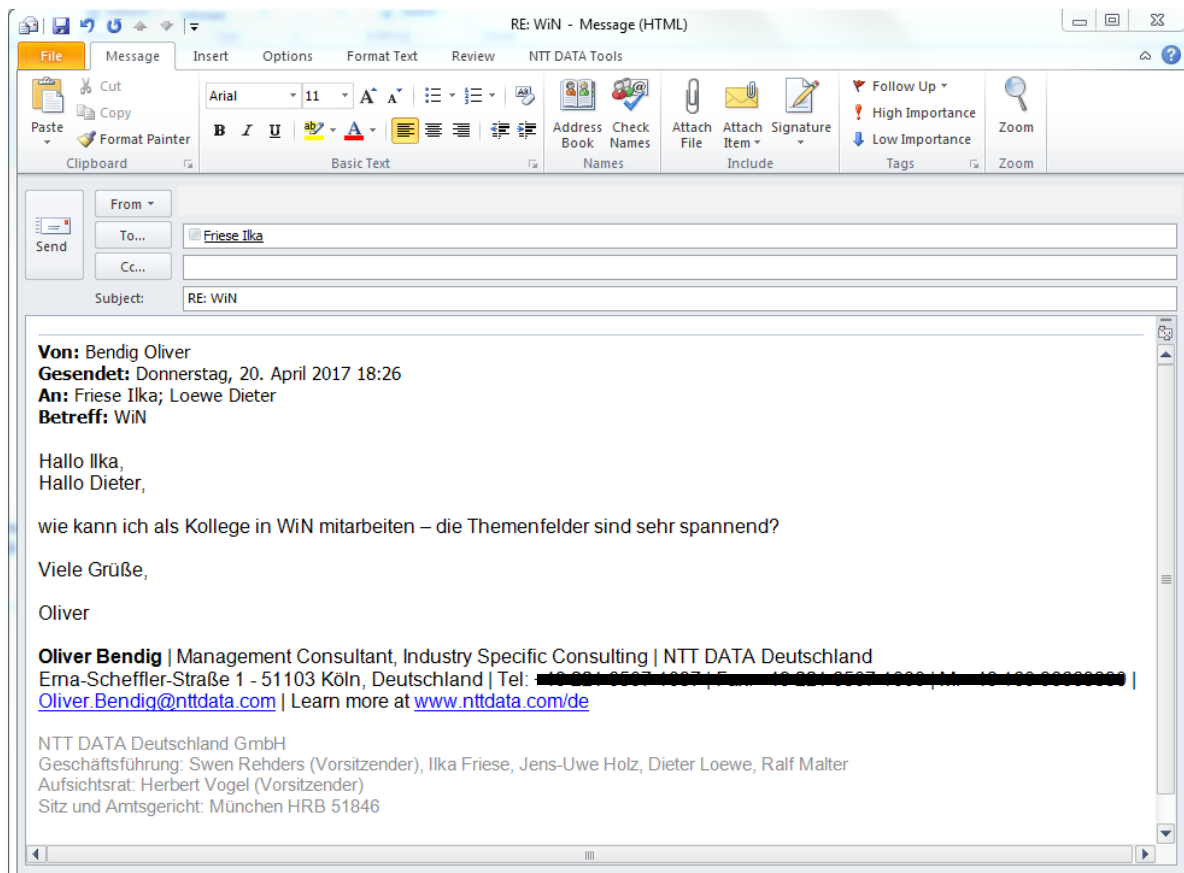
RE: WiN - Message (HTML)

File | Message | Insert | Options | Format Text | Review | NTT DATA Tools

Paste
Cut
Copy
Format Painter
Clipboard

Arial | 11
Basic Text

Address Book
Check Names
Names

Attach File
Attach Item
Signature
Include

Follow Up
High Importance
Low Importance
Tags

Zoom
Zoom

Send
From
To... Friese Ilka
Cc...
Subject: RE: WiN

Von: Bendig Oliver
Gesendet: Donnerstag, 20. April 2017 18:26
An: Friese Ilka; Loewe Dieter
Betreff: WiN

Hallo Ilka,
Hallo Dieter,

wie kann ich als Kollege in WiN mitarbeiten – die Themenfelder sind sehr spannend?

Viele Grüße,

Oliver

Oliver Bendig | Management Consultant, Industry Specific Consulting | NTT DATA Deutschland
Erna-Scheffler-Straße 1 - 51103 Köln, Deutschland | Tel: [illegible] |
Oliver.Bendig@nttdata.com | Learn more at www.nttdata.com/de

NTT DATA Deutschland GmbH
Geschäftsführung: Swen Rehders (Vorsitzender), Ilka Friese, Jens-Uwe Holz, Dieter Loewe, Ralf Malter
Aufsichtsrat: Herbert Vogel (Vorsitzender)
Sitz und Amtsgericht: München HRB 51846